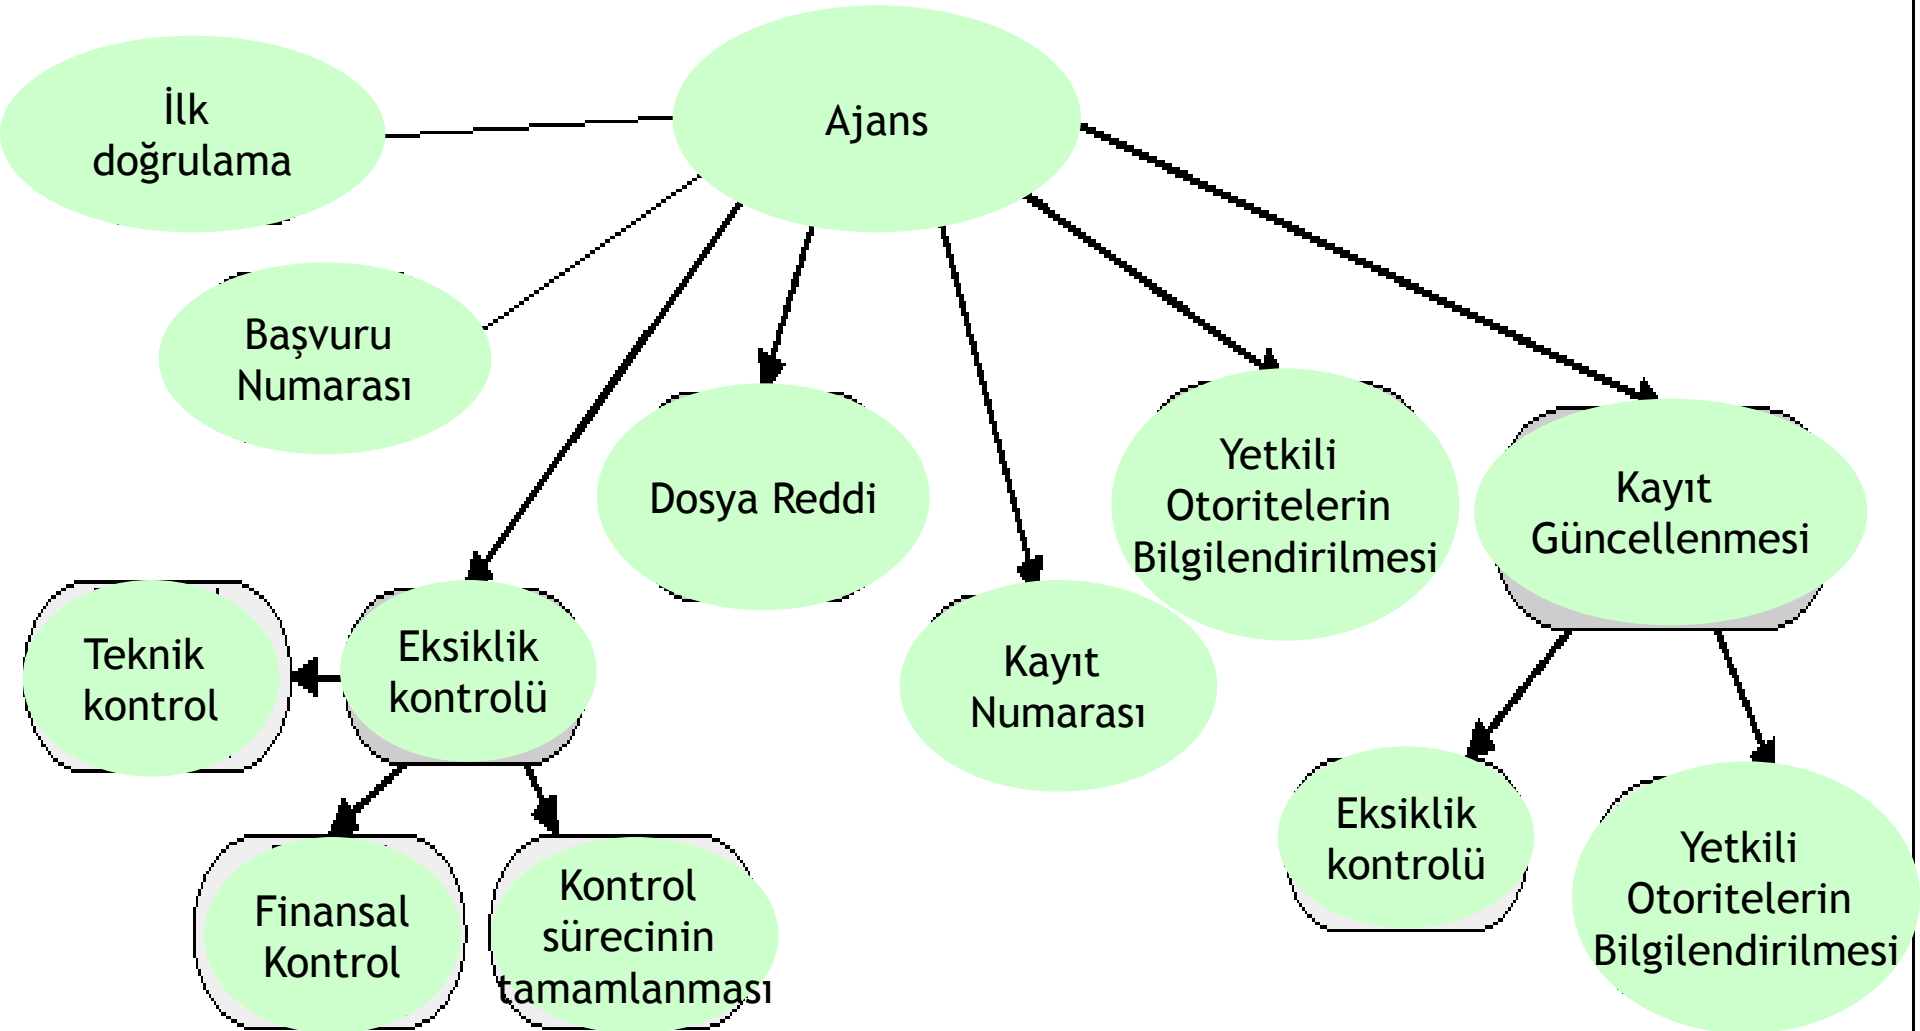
Ajans

İlk doğrulama

Başvuru Numarası

Dosya Reddi

Kayıt Numarası

Yetkili Otoritelerin Bilgilendirilmesi

Kayıt Güncellenmesi

Teknik kontrol

Eksiklik kontrolü

Finansal Kontrol

Kontrol sürecinin tamamlanması

Eksiklik kontrolü

Yetkili Otoritelerin Bilgilendirilmesi